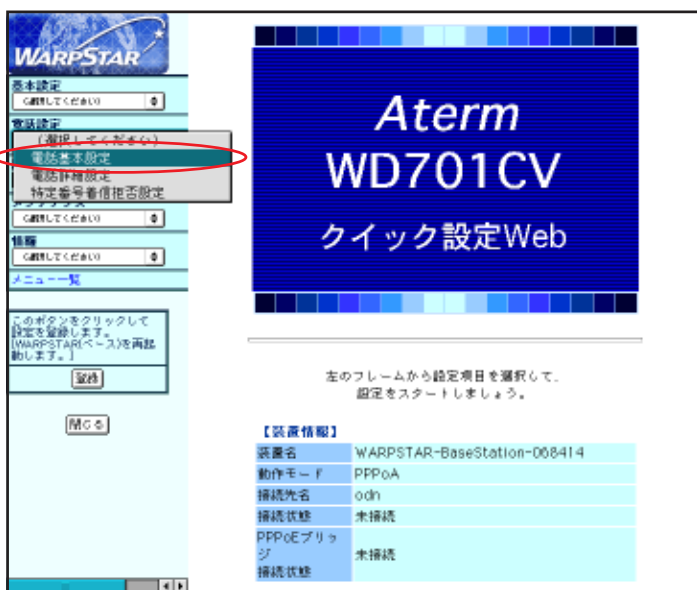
WARPSTAR

基本設定
(選択してください)

電話設定
(選択してください)
電話基本設定
電話詳細設定
特定番号着信拒否設定

メンテナンス

情報
(選択してください)

メニュー一覧

このボタンをクリックして設定を登録します。[WARPSTAR(ベース)を再起動します。]

登録

閉じる

Aterm
WD701CV
クイック設定Web

左のフレームから設定項目を選択して、設定をスタートしましょう。

【装置情報】

| 装置名 | WARPSTAR-BaseStation-068414 |
|---|---|
| 動作モード | PPPoA |
| 接続先名 | odn |
| 接続状態 | 未接続 |
| PPPoEブリッジ接続状態 | 未接続 |